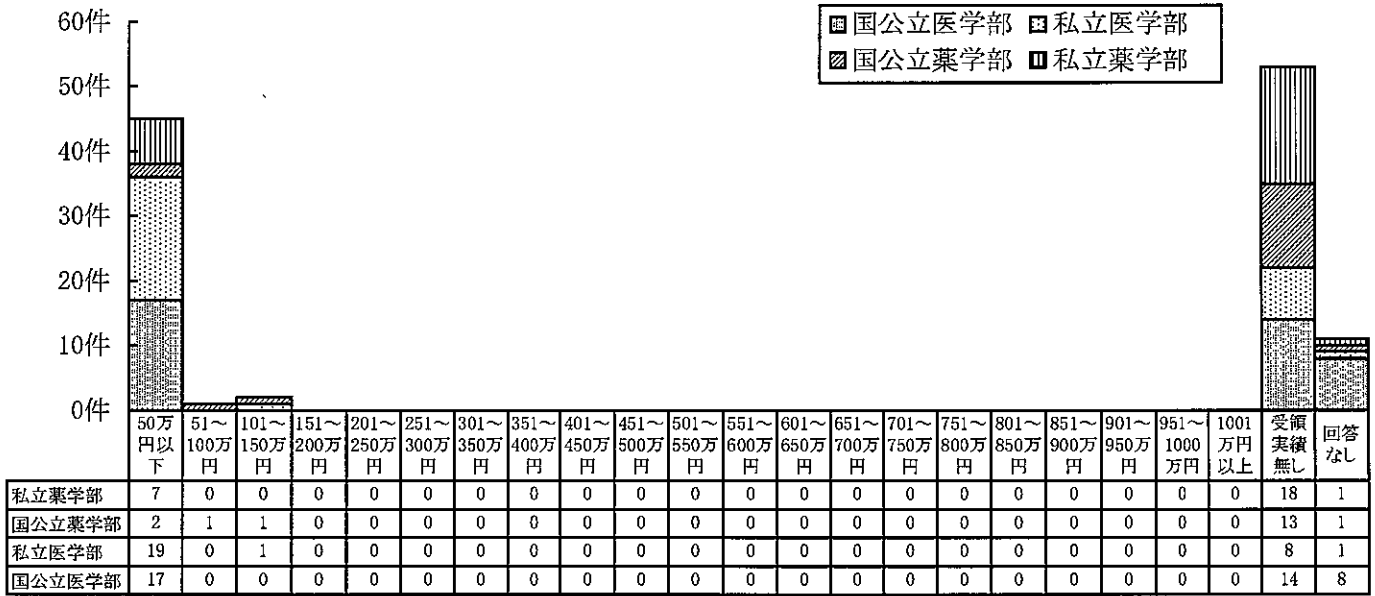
60件
50件
40件
30件
20件
10件
0件

国公立医学部　私立医学部
国公立薬学部　私立薬学部

| | 50万円以下 | 51～100万円 | 101～150万円 | 151～200万円 | 201～250万円 | 251～300万円 | 301～350万円 | 351～400万円 | 401～450万円 | 451～500万円 | 501～550万円 | 551～600万円 | 601～650万円 | 651～700万円 | 701～750万円 | 751～800万円 | 801～850万円 | 851～900万円 | 901～950万円 | 951～1000万円 | 1001万円以上 | 受領実績無し | 回答なし |
|---|---|---|---|---|---|---|---|---|---|---|---|---|---|---|---|---|---|---|---|---|---|---|---|
| 私立薬学部 | 7 | 0 | 0 | 0 | 0 | 0 | 0 | 0 | 0 | 0 | 0 | 0 | 0 | 0 | 0 | 0 | 0 | 0 | 0 | 0 | 0 | 18 | 1 |
| 国公立薬学部 | 2 | 1 | 1 | 0 | 0 | 0 | 0 | 0 | 0 | 0 | 0 | 0 | 0 | 0 | 0 | 0 | 0 | 0 | 0 | 0 | 0 | 13 | 1 |
| 私立医学部 | 19 | 0 | 1 | 0 | 0 | 0 | 0 | 0 | 0 | 0 | 0 | 0 | 0 | 0 | 0 | 0 | 0 | 0 | 0 | 0 | 0 | 8 | 1 |
| 国公立医学部 | 17 | 0 | 0 | 0 | 0 | 0 | 0 | 0 | 0 | 0 | 0 | 0 | 0 | 0 | 0 | 0 | 0 | 0 | 0 | 0 | 0 | 14 | 8 |